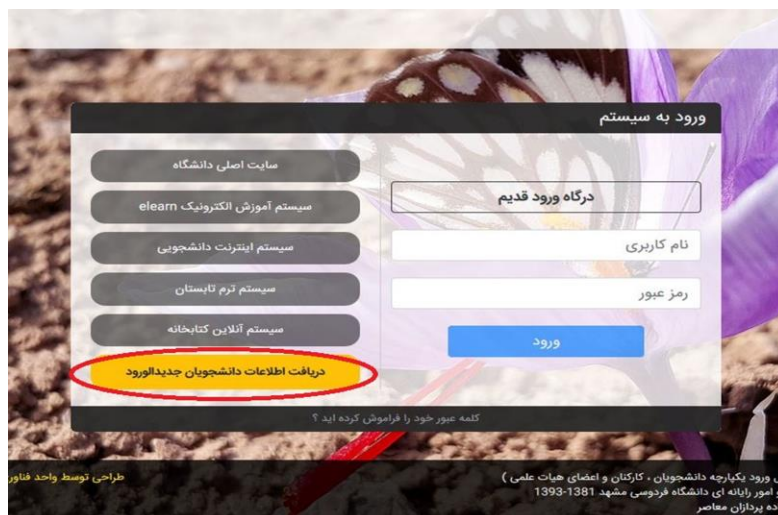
ورود به سیستم

درگاه ورود قدیم

نام کاربری

رمز عبور

ورود

سایت اصلی دانشگاه

سیستم آموزش الکترونیک elearn

سیستم اینترنت دانشجویی

سیستم ترم تابستان

سیستم آنلاین کتابخانه

دریافت اطلاعات دانشجویان جدیدالورود

کلمه عبور خود را فراموش کرده اید ؟

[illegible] ورود یکپارچه دانشجویان ، کارکنان و اعضای هیات علمی )
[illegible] امور رایانه ای دانشگاه فردوسی مشهد 1381-1393
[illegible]ده پردازان معاصر

طراحی توسط واحد فناو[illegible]